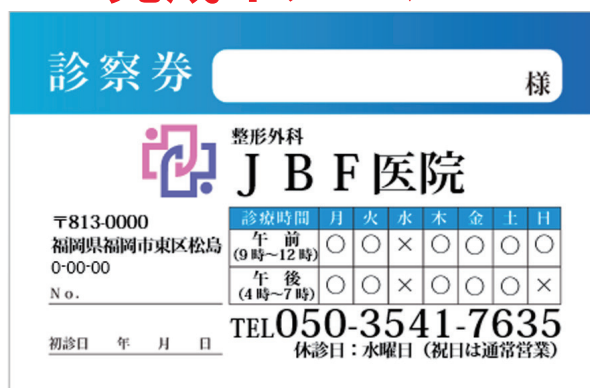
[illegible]

診察券 様

整形外科
JBF医院

〒813-0000
福岡県福岡市東区松島
0-00-00
No.

初診日 年 月 日

| 診療時間 | 月 | 火 | 水 | 木 | 金 | 土 | 日 |
|---|---|---|---|---|---|---|---|
| 午前 (9時~12時) | ○ | ○ | × | ○ | ○ | ○ | ○ |
| 午後 (4時~7時) | ○ | ○ | × | ○ | ○ | ○ | × |

TEL050-3541-7635
休診日：水曜日（祝日は通常営業）